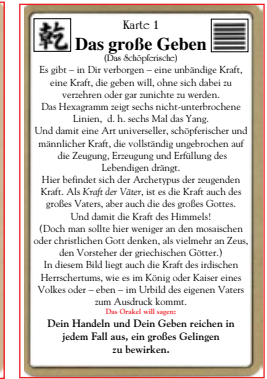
Karte 1

乾 Das große Geben

(Das Schöpferische)

Es gibt – in Dir verborgen – eine unbändige Kraft, eine Kraft, die geben will, ohne sich dabei zu verzehren oder gar zunichte zu werden.

Das Hexagramm zeigt sechs nicht-unterbrochene Linien, d. h. sechs Mal das Yang.

Und damit eine Art universeller, schöpferischer und männlicher Kraft, die vollständig ungebrochen auf die Zeugung, Erzeugung und Erfüllung des Lebendigen drängt.

Hier befindet sich der Archetypus der zeugenden Kraft. Als *Kraft der Väter*, ist es die Kraft auch des großen Vaters, aber auch die des großes Gottes.

Und damit die Kraft des Himmels!

(Doch man sollte hier weniger an den mosaischen oder christlichen Gott denken, als vielmehr an Zeus, den Vorsteher der griechischen Götter.)

In diesem Bild liegt auch die Kraft des irdischen Herrschertums, wie es im König oder Kaiser eines Volkes oder – eben – im Urbild des eigenen Vaters zum Ausdruck kommt.

Das Orakel will sagen:

Dein Handeln und Dein Geben reichen in jedem Fall aus, ein großes Gelingen zu bewirken.